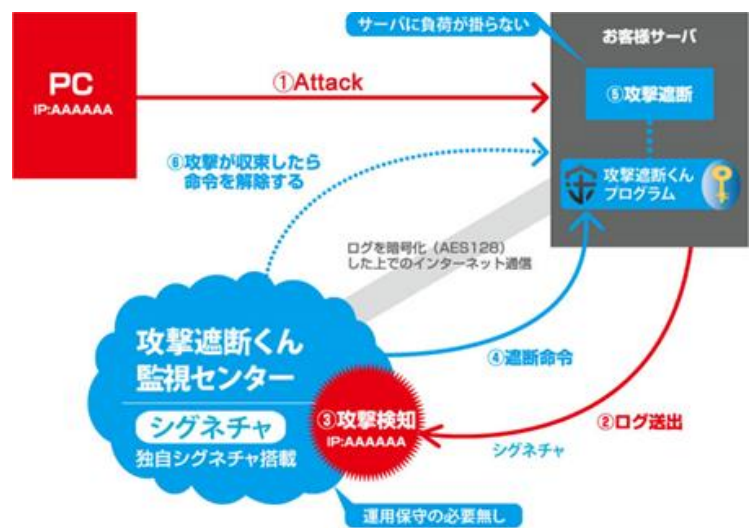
PC
IP:AAAAAA

①Attack

サーバに負荷が掛らない

お客様サーバ

⑤攻撃遮断

攻撃遮断くん
プログラム

⑥攻撃が収束したら
命令を解除する

ログを暗号化（AES128）
した上でのインターネット通信

攻撃遮断くん
監視センター

シグネチャ
独自シグネチャ搭載

④遮断命令

③攻撃検知
IP:AAAAAA

②ログ送出

シグネチャ

運用保守の必要無し